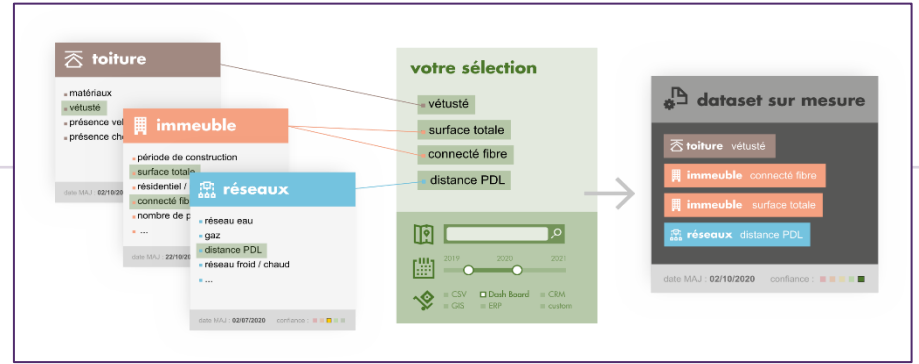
toiture

matériaux
vétusté
présence vel
présence che

date MAJ : 02/10/20

immeuble

période de construction
surface totale
résidentiel /
connecté fibr
nombre de p
...

date MAJ : 22/10/

réseaux

réseau eau
gaz
distance PDL
réseau froid / chaud
...

date MAJ : 02/07/2020 confiance :

votre sélection

vétusté
surface totale
connecté fibre
distance PDL

2019 2020 2021

CSV
Dash Board
CRM
GIS
ERP
custom

dataset sur mesure

toiture vétusté
immeuble connecté fibre
immeuble surface totale
réseaux distance PDL

date MAJ : 02/10/2020 confiance :